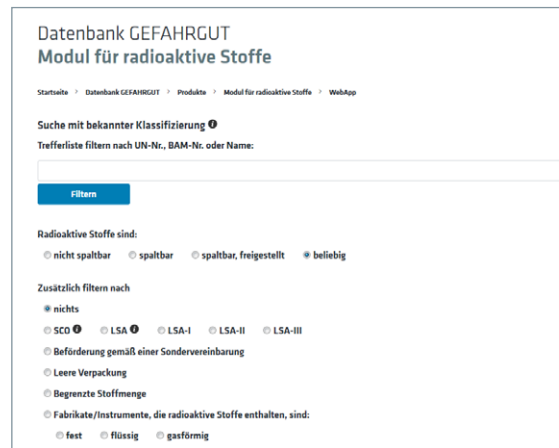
Datenbank GEFAHRGUT
Modul für radioaktive Stoffe

Startseite > Datenbank GEFAHRGUT > Produkte > Modul für radioaktive Stoffe > WebApp

Suche mit bekannter Klassifizierung

Trefferliste filtern nach UN-Nr., BAM-Nr. oder Name:

Filtern

Radioaktive Stoffe sind:

nicht spaltbar spaltbar spaltbar, freigestellt beliebig

Zusätzlich filtern nach

nichts

SCO LSA LSA-I LSA-II LSA-III

Beförderung gemäß einer Sondervereinbarung

Leere Verpackung

Begrenzte Stoffmenge

Fabrikate/Instrumente, die radioaktive Stoffe enthalten, sind:

fest flüssig gasförmig